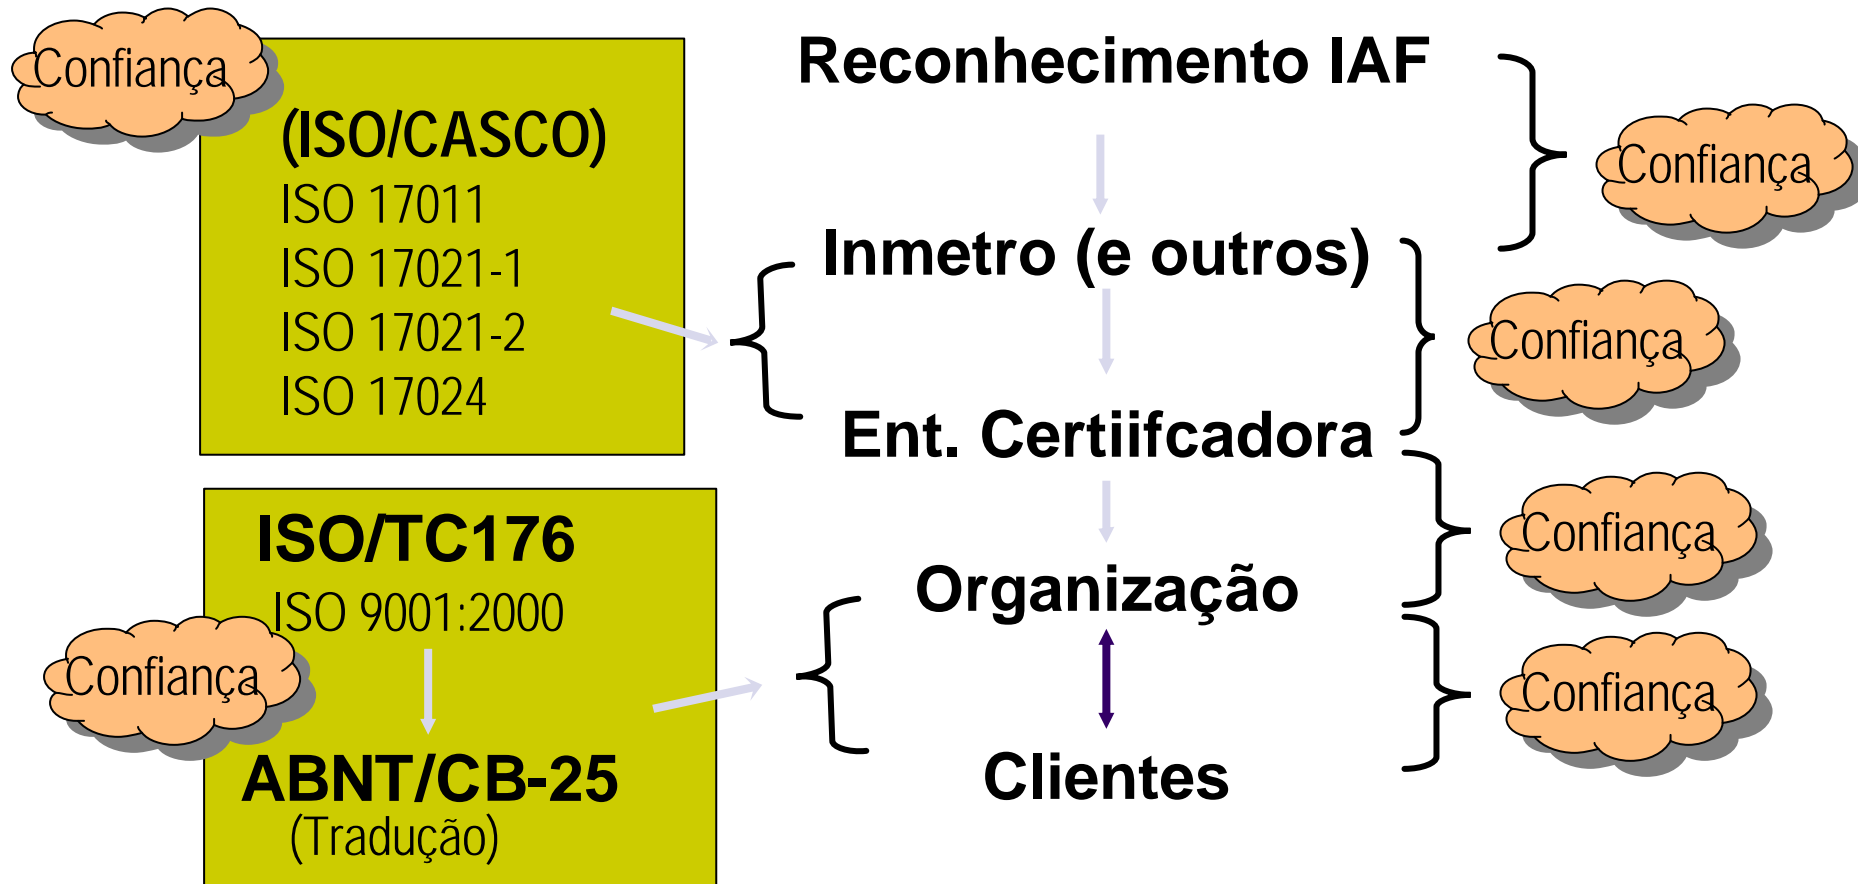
Confiança

(ISO/CASCO)
ISO 17011
ISO 17021-1
ISO 17021-2
ISO 17024

Reconhecimento IAF

Confiança

Inmetro (e outros)

Confiança

Ent. Certiifcadora

Confiança

Organização

Confiança

Clientes

ISO/TC176
ISO 9001:2000

Confiança

ABNT/CB-25
(Tradução)